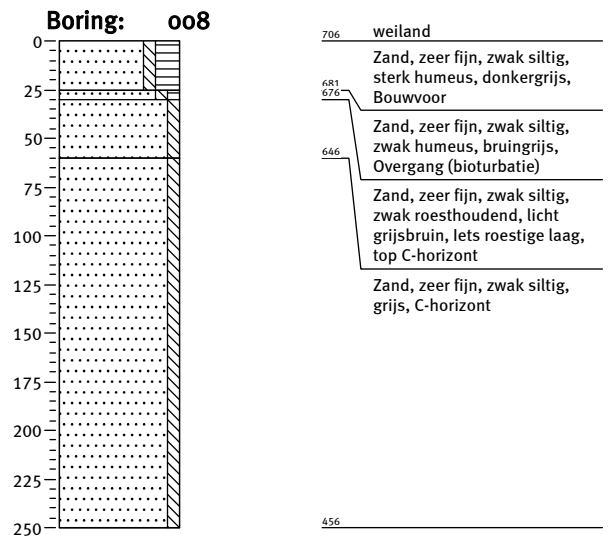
Boring: 008

0
25
50
75
100
125
150
175
200
225
250

706 weiland

Zand, zeer fijn, zwak siltig, sterk humeus, donkergrijs, Bouwvoor

681
676

Zand, zeer fijn, zwak siltig, zwak humeus, bruingrijs, Overgang (bioturbatie)

646

Zand, zeer fijn, zwak siltig, zwak roesthoudend, licht grijsbruin, Iets roestige laag, top C-horizont

Zand, zeer fijn, zwak siltig, grijs, C-horizont

456